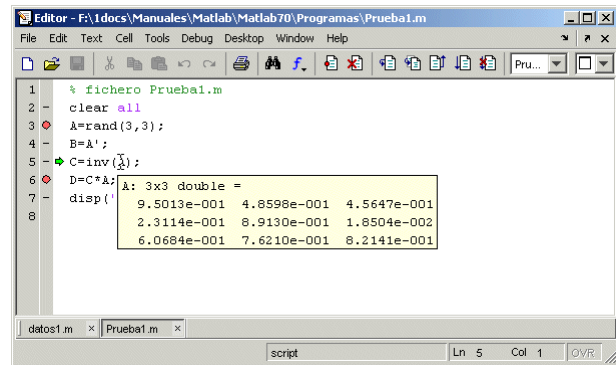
Editor - F:\1docs\Manuales\Matlab\Matlab70\Programas\Prueba1.m

File Edit Text Cell Tools Debug Desktop Window Help

Pru...

1 % fichero Prueba1.m
2 – clear all
3 – A=rand(3,3);
4 – B=A';
5 – C=inv(A);
6 – D=C*A;
7 – disp('

A: 3x3 double =
9.5013e-001 4.8598e-001 4.5647e-001
2.3114e-001 8.9130e-001 1.8504e-002
6.0684e-001 7.6210e-001 8.2141e-001

datos1.m × Prueba1.m ×

script Ln 5 Col 1 OVR